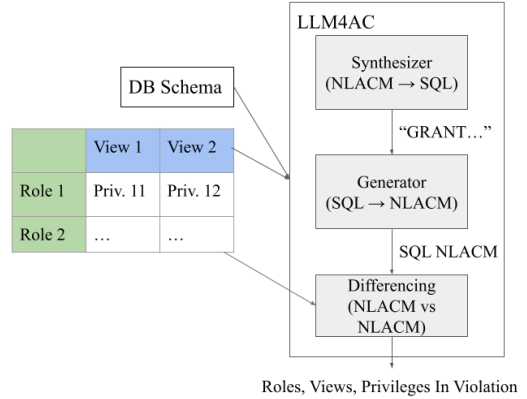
DB Schema

|  | View 1 | View 2 |
|---|---|---|
| Role 1 | Priv. 11 | Priv. 12 |
| Role 2 | … | … |

LLM4AC

Synthesizer (NLACM → SQL)

"GRANT…"

Generator (SQL → NLACM)

SQL NLACM

Differencing (NLACM vs NLACM)

Roles, Views, Privileges In Violation